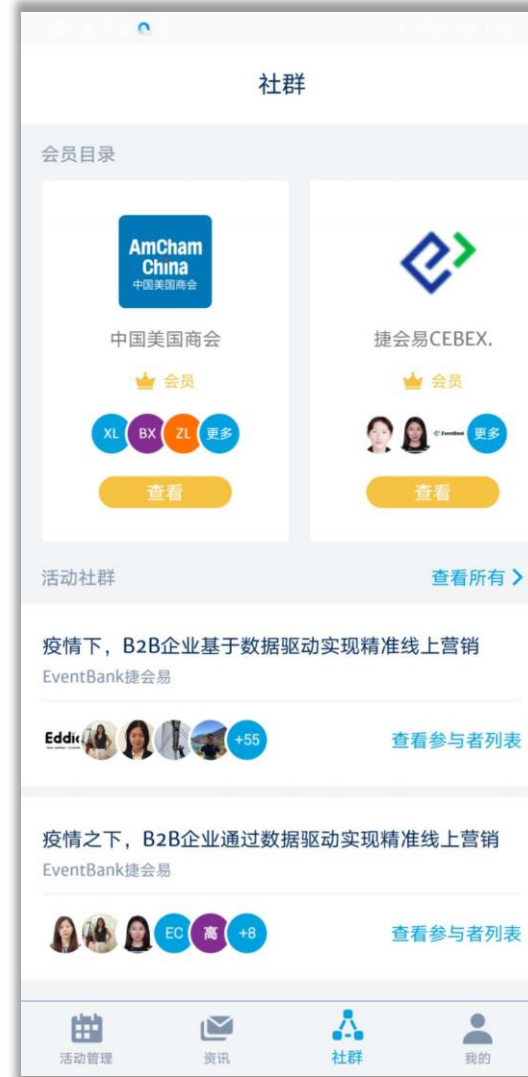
社群

会员目录

AmCham China 中国美国商会

中国美国商会

会员

XL BX ZL 更多

查看

捷会易CEBEX.

会员

EventBank 更多

查看

活动社群

查看所有 >

疫情下，B2B企业基于数据驱动实现精准线上营销

EventBank捷会易

Eddi +55

查看参与者列表

疫情之下，B2B企业通过数据驱动实现精准线上营销

EventBank捷会易

EC 高 +8

查看参与者列表

活动管理 资讯 社群 我的